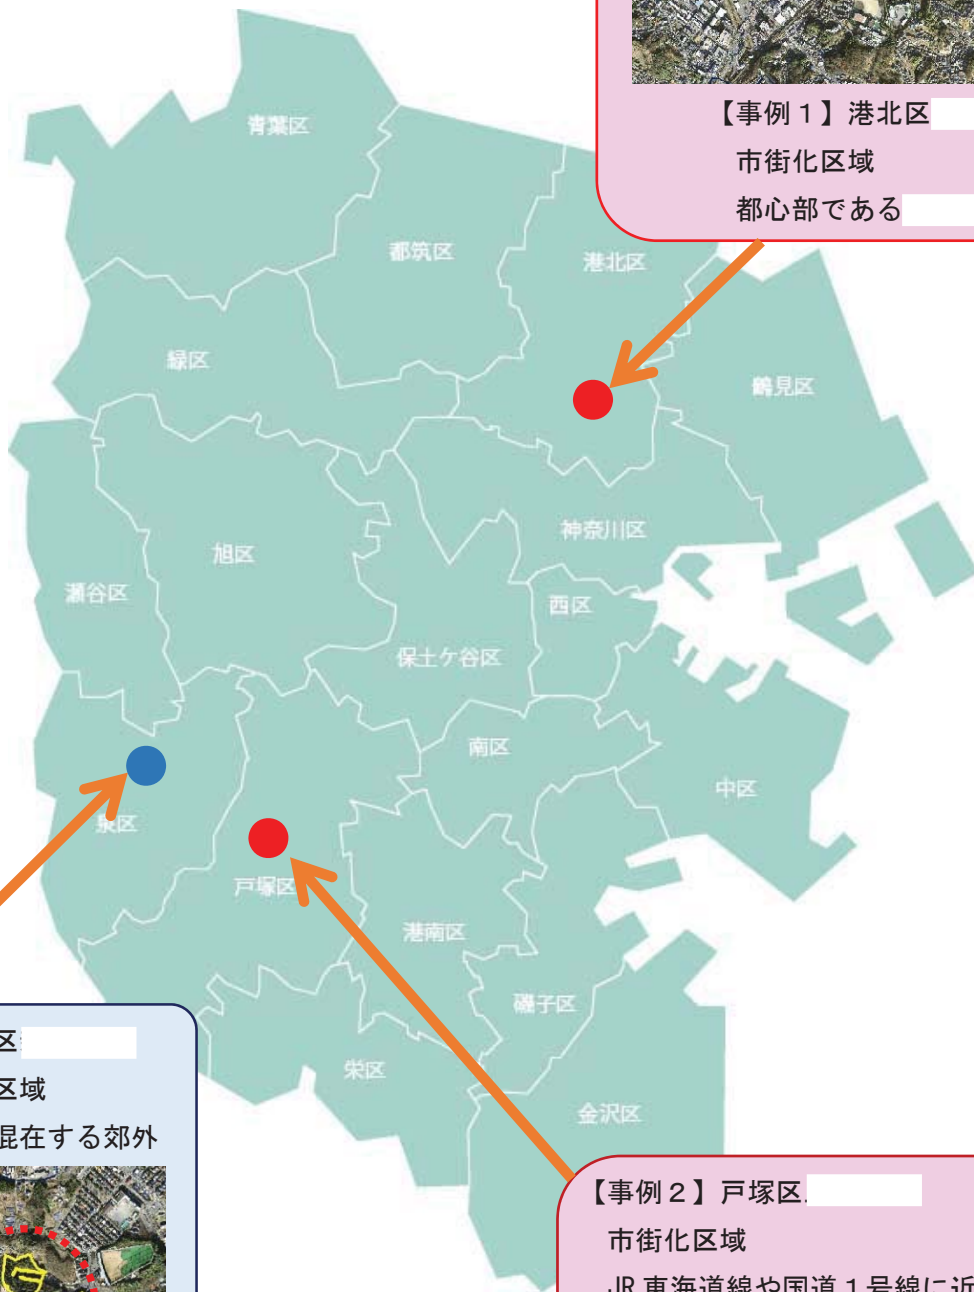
【事例１】港北区
市街化区域
都心部である

青葉区
都筑区
港北区
緑区
鶴見区
旭区
神奈川区
瀬谷区
西区
保土ケ谷区
南区
中区
泉区
戸塚区
港南区
磯子区
栄区
金沢区

区
区域
混在する郊外

【事例２】戸塚区
市街化区域
JR 東海道線や国道１号線に近